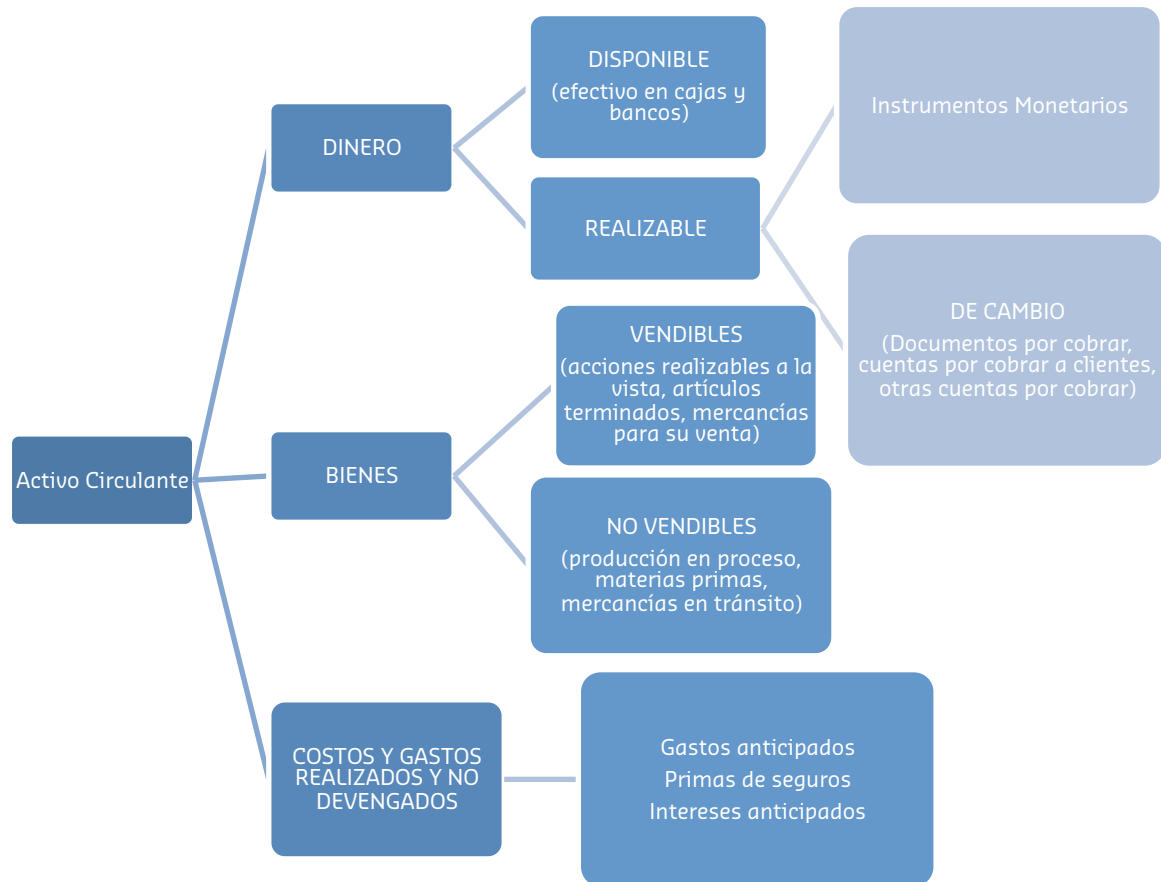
Activo Circulante

DINERO

DISPONIBLE
(efectivo en cajas y bancos)

REALIZABLE

Instrumentos Monetarios

DE CAMBIO
(Documentos por cobrar, cuentas por cobrar a clientes, otras cuentas por cobrar)

BIENES

VENDIBLES
(acciones realizables a la vista, artículos terminados, mercancías para su venta)

NO VENDIBLES
(producción en proceso, materias primas, mercancías en tránsito)

COSTOS Y GASTOS REALIZADOS Y NO DEVENGADOS

Gastos anticipados
Primas de seguros
Intereses anticipados